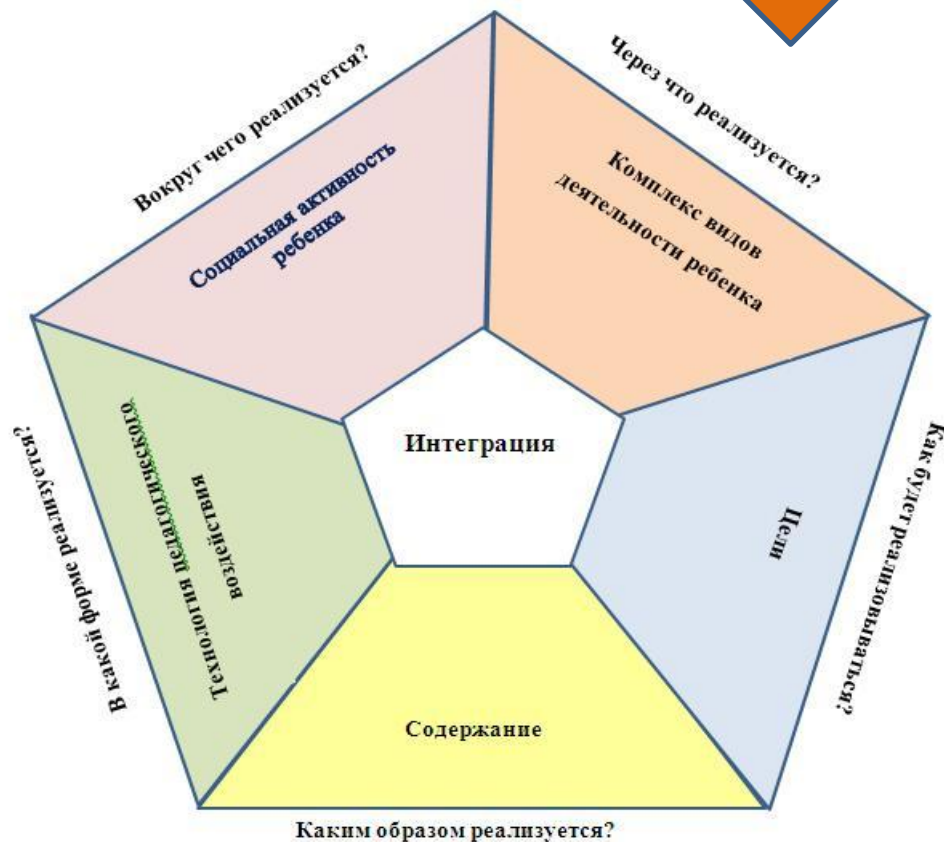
Вокруг чего реализуется?

Социальная активность ребенка

Через что реализуется?

Комплекс видов деятельности ребенка

Интеграция

В какой форме реализуется?

Технология педагогического воздействия

Как будет реализовываться?

Цели

Содержание

Каким образом реализуется?